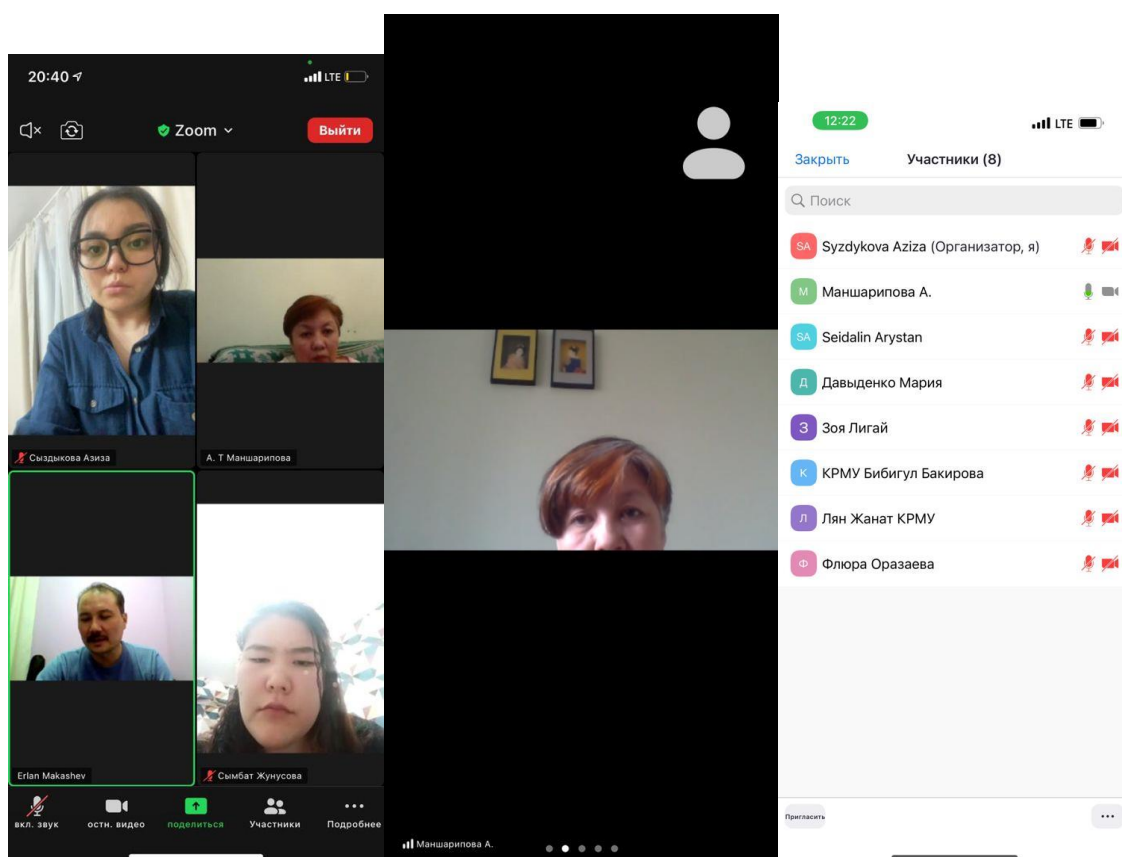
20:40

LTE

Zoom

Выйти

Сыздыкова Азиза

А. Т Маншарипова

Erlan Makashev

Сымбат Жунусова

вкл. звук

остн. видео

поделиться

Участники

Подробнее

Маншарипова А.

12:22

LTE

Закрыть

Участники (8)

Поиск

SA Syzdykova Aziza (Организатор, я)

М Маншарипова А.

SA Seidalin Arystan

Д Давыденко Мария

З Зоя Лигай

К КРМУ Бибигул Бакирова

Л Лян Жанат КРМУ

Ф Флюра Оразаева

Пригласить

...